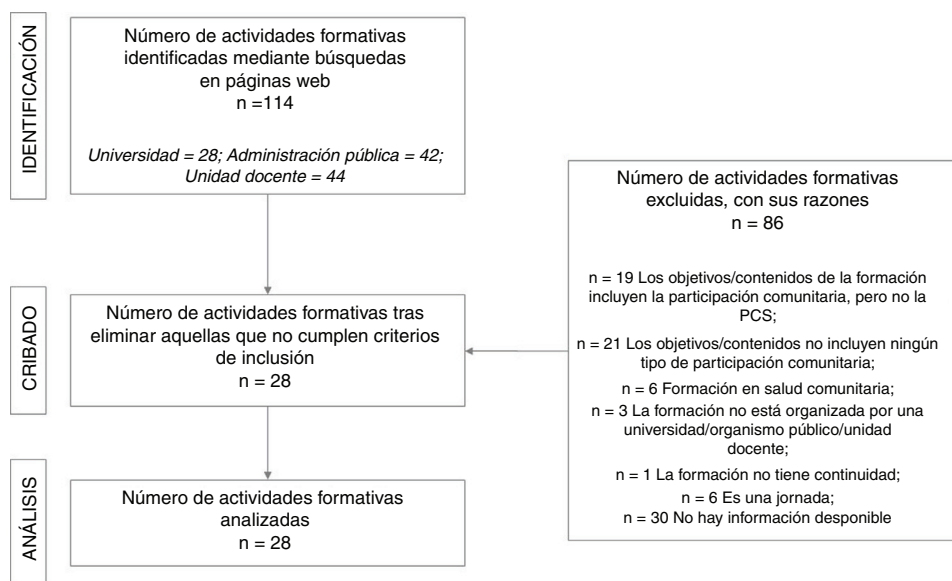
IDENTIFICACIÓN

Número de actividades formativas identificadas mediante búsquedas en páginas web
n =114

*Universidad = 28; Administración pública = 42; Unidad docente = 44*

Número de actividades formativas excluidas, con sus razones
n = 86

n = 19 Los objetivos/contenidos de la formación incluyen la participación comunitaria, pero no la PCS;

n = 21 Los objetivos/contenidos no incluyen ningún tipo de participación comunitaria;

n = 6 Formación en salud comunitaria;

n = 3 La formación no está organizada por una universidad/organismo público/unidad docente;

n = 1 La formación no tiene continuidad;

n = 6 Es una jornada;

n = 30 No hay información disponible

CRIBADO

Número de actividades formativas tras eliminar aquellas que no cumplen criterios de inclusión
n = 28

ANÁLISIS

Número de actividades formativas analizadas
n = 28